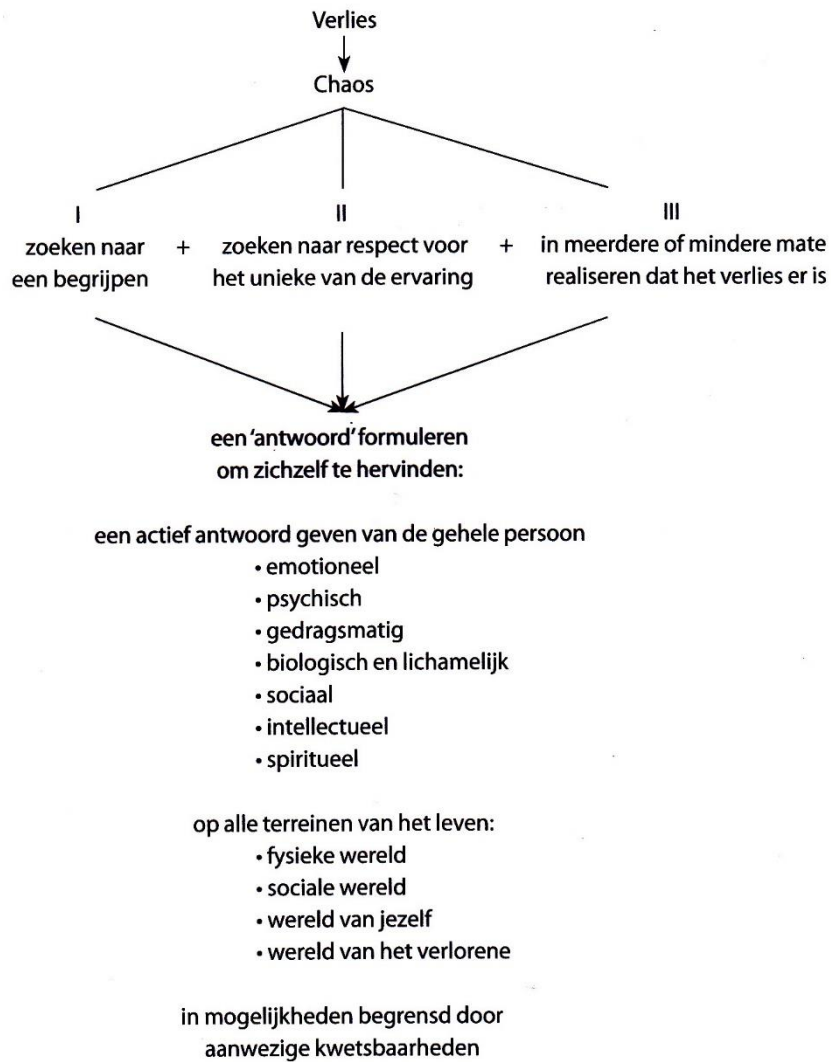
Verlies

Chaos

I
zoeken naar een begrijpen

+

II
zoeken naar respect voor het unieke van de ervaring

+

III
in meerdere of mindere mate realiseren dat het verlies er is

een 'antwoord' formuleren om zichzelf te hervinden:

een actief antwoord geven van de gehele persoon
• emotioneel
• psychisch
• gedragsmatig
• biologisch en lichamelijk
• sociaal
• intellectueel
• spiritueel

op alle terreinen van het leven:
• fysieke wereld
• sociale wereld
• wereld van jezelf
• wereld van het verlorene

in mogelijkheden begrensd door aanwezige kwetsbaarheden